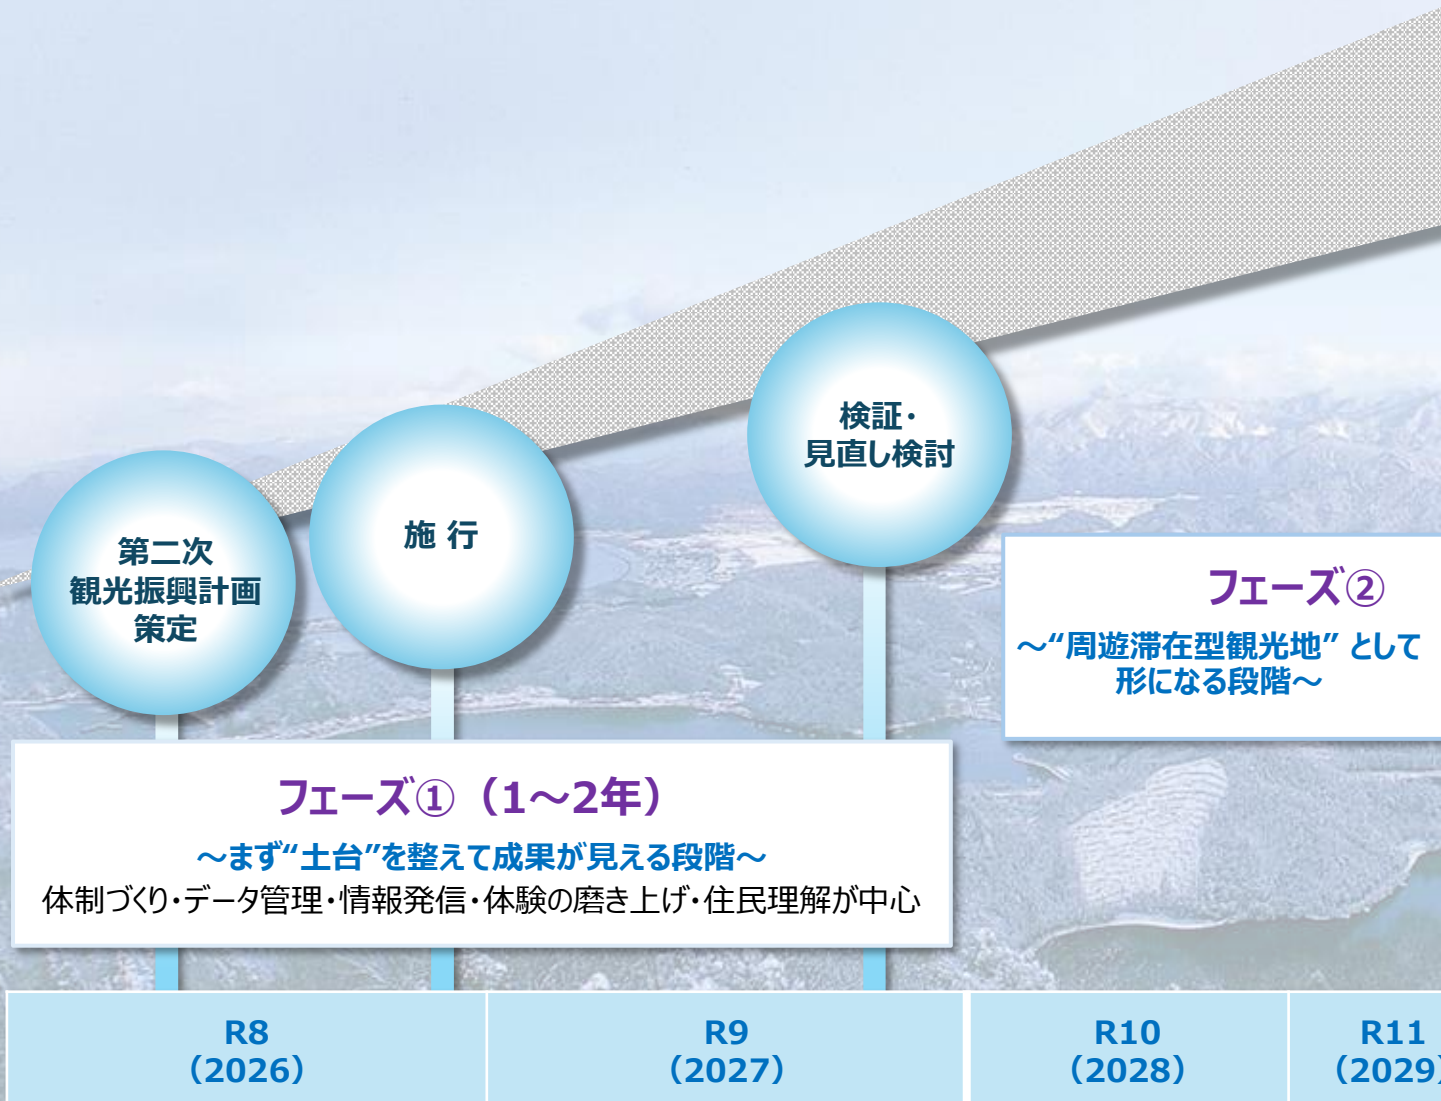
第二次
観光振興計画
策定

施 行

検証・
見直し検討

フェーズ②
～"周遊滞在型観光地" として
形になる段階～

フェーズ①（1～2年）
～まず"土台"を整えて成果が見える段階～
体制づくり・データ管理・情報発信・体験の磨き上げ・住民理解が中心

| R8<br>（2026） | R9<br>（2027） | R10<br>（2028） | R11<br>（2029 |
|---|---|---|---|